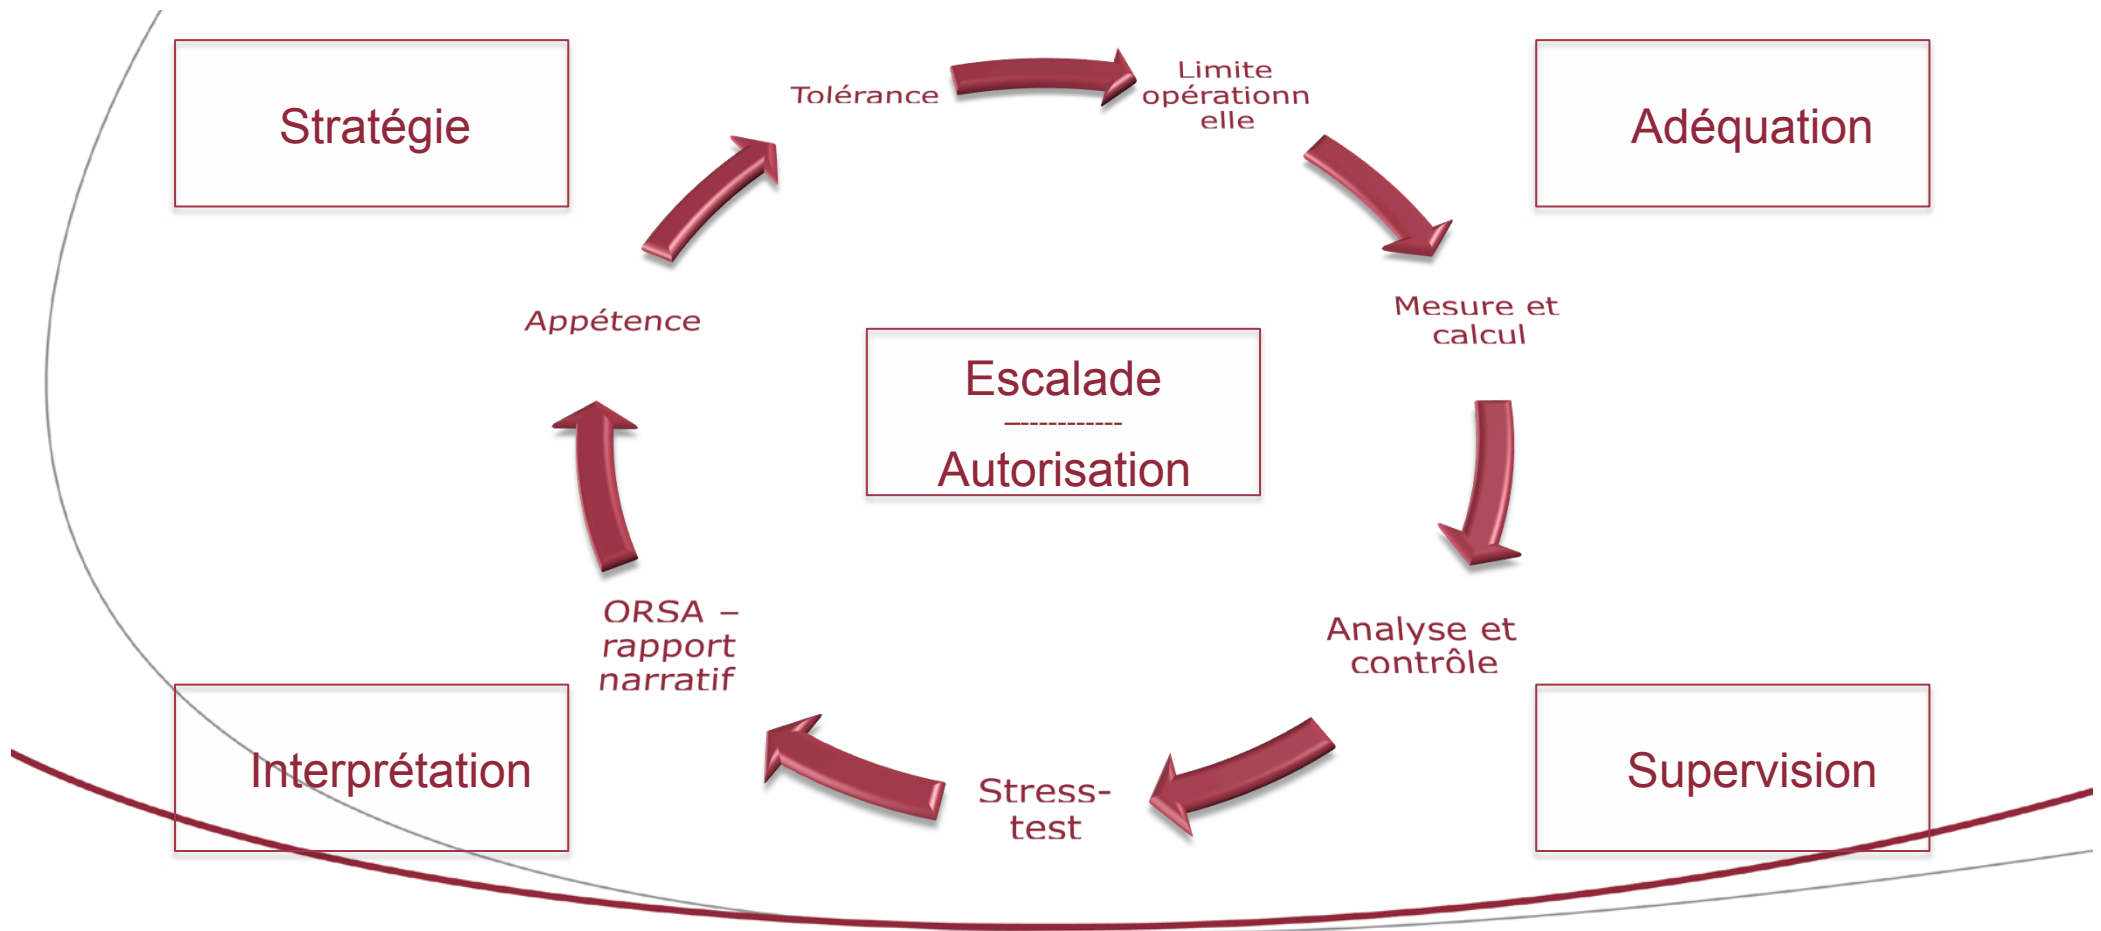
Stratégie

Tolérance

Limite opérationnelle

Adéquation

Appétence

Mesure et calcul

Escalade
------------
Autorisation

ORSA – rapport narratif

Analyse et contrôle

Interprétation

Stress-test

Supervision